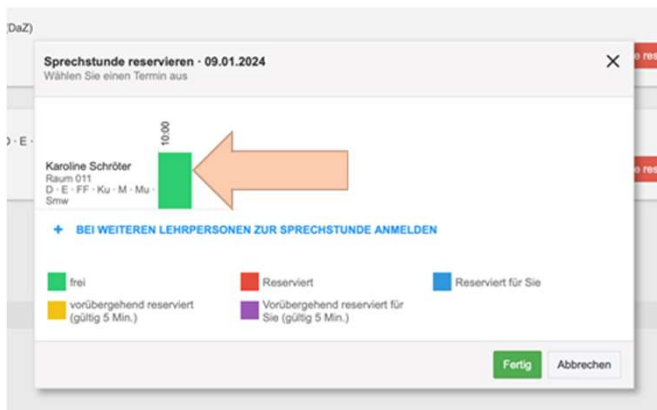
(DaZ)

D · E ·

e res

e res

Sprechstunde reservieren · 09.01.2024
Wählen Sie einen Termin aus

×

10:00

Karoline Schröter
Raum 011
D · E · FF · Ku · M · Mu · Smw

+ BEI WEITEREN LEHRPERSONEN ZUR SPRECHSTUNDE ANMELDEN

frei

Reserviert

Reserviert für Sie

vorübergehend reserviert (gültig 5 Min.)

Vorübergehend reserviert für Sie (gültig 5 Min.)

Fertig

Abbrechen